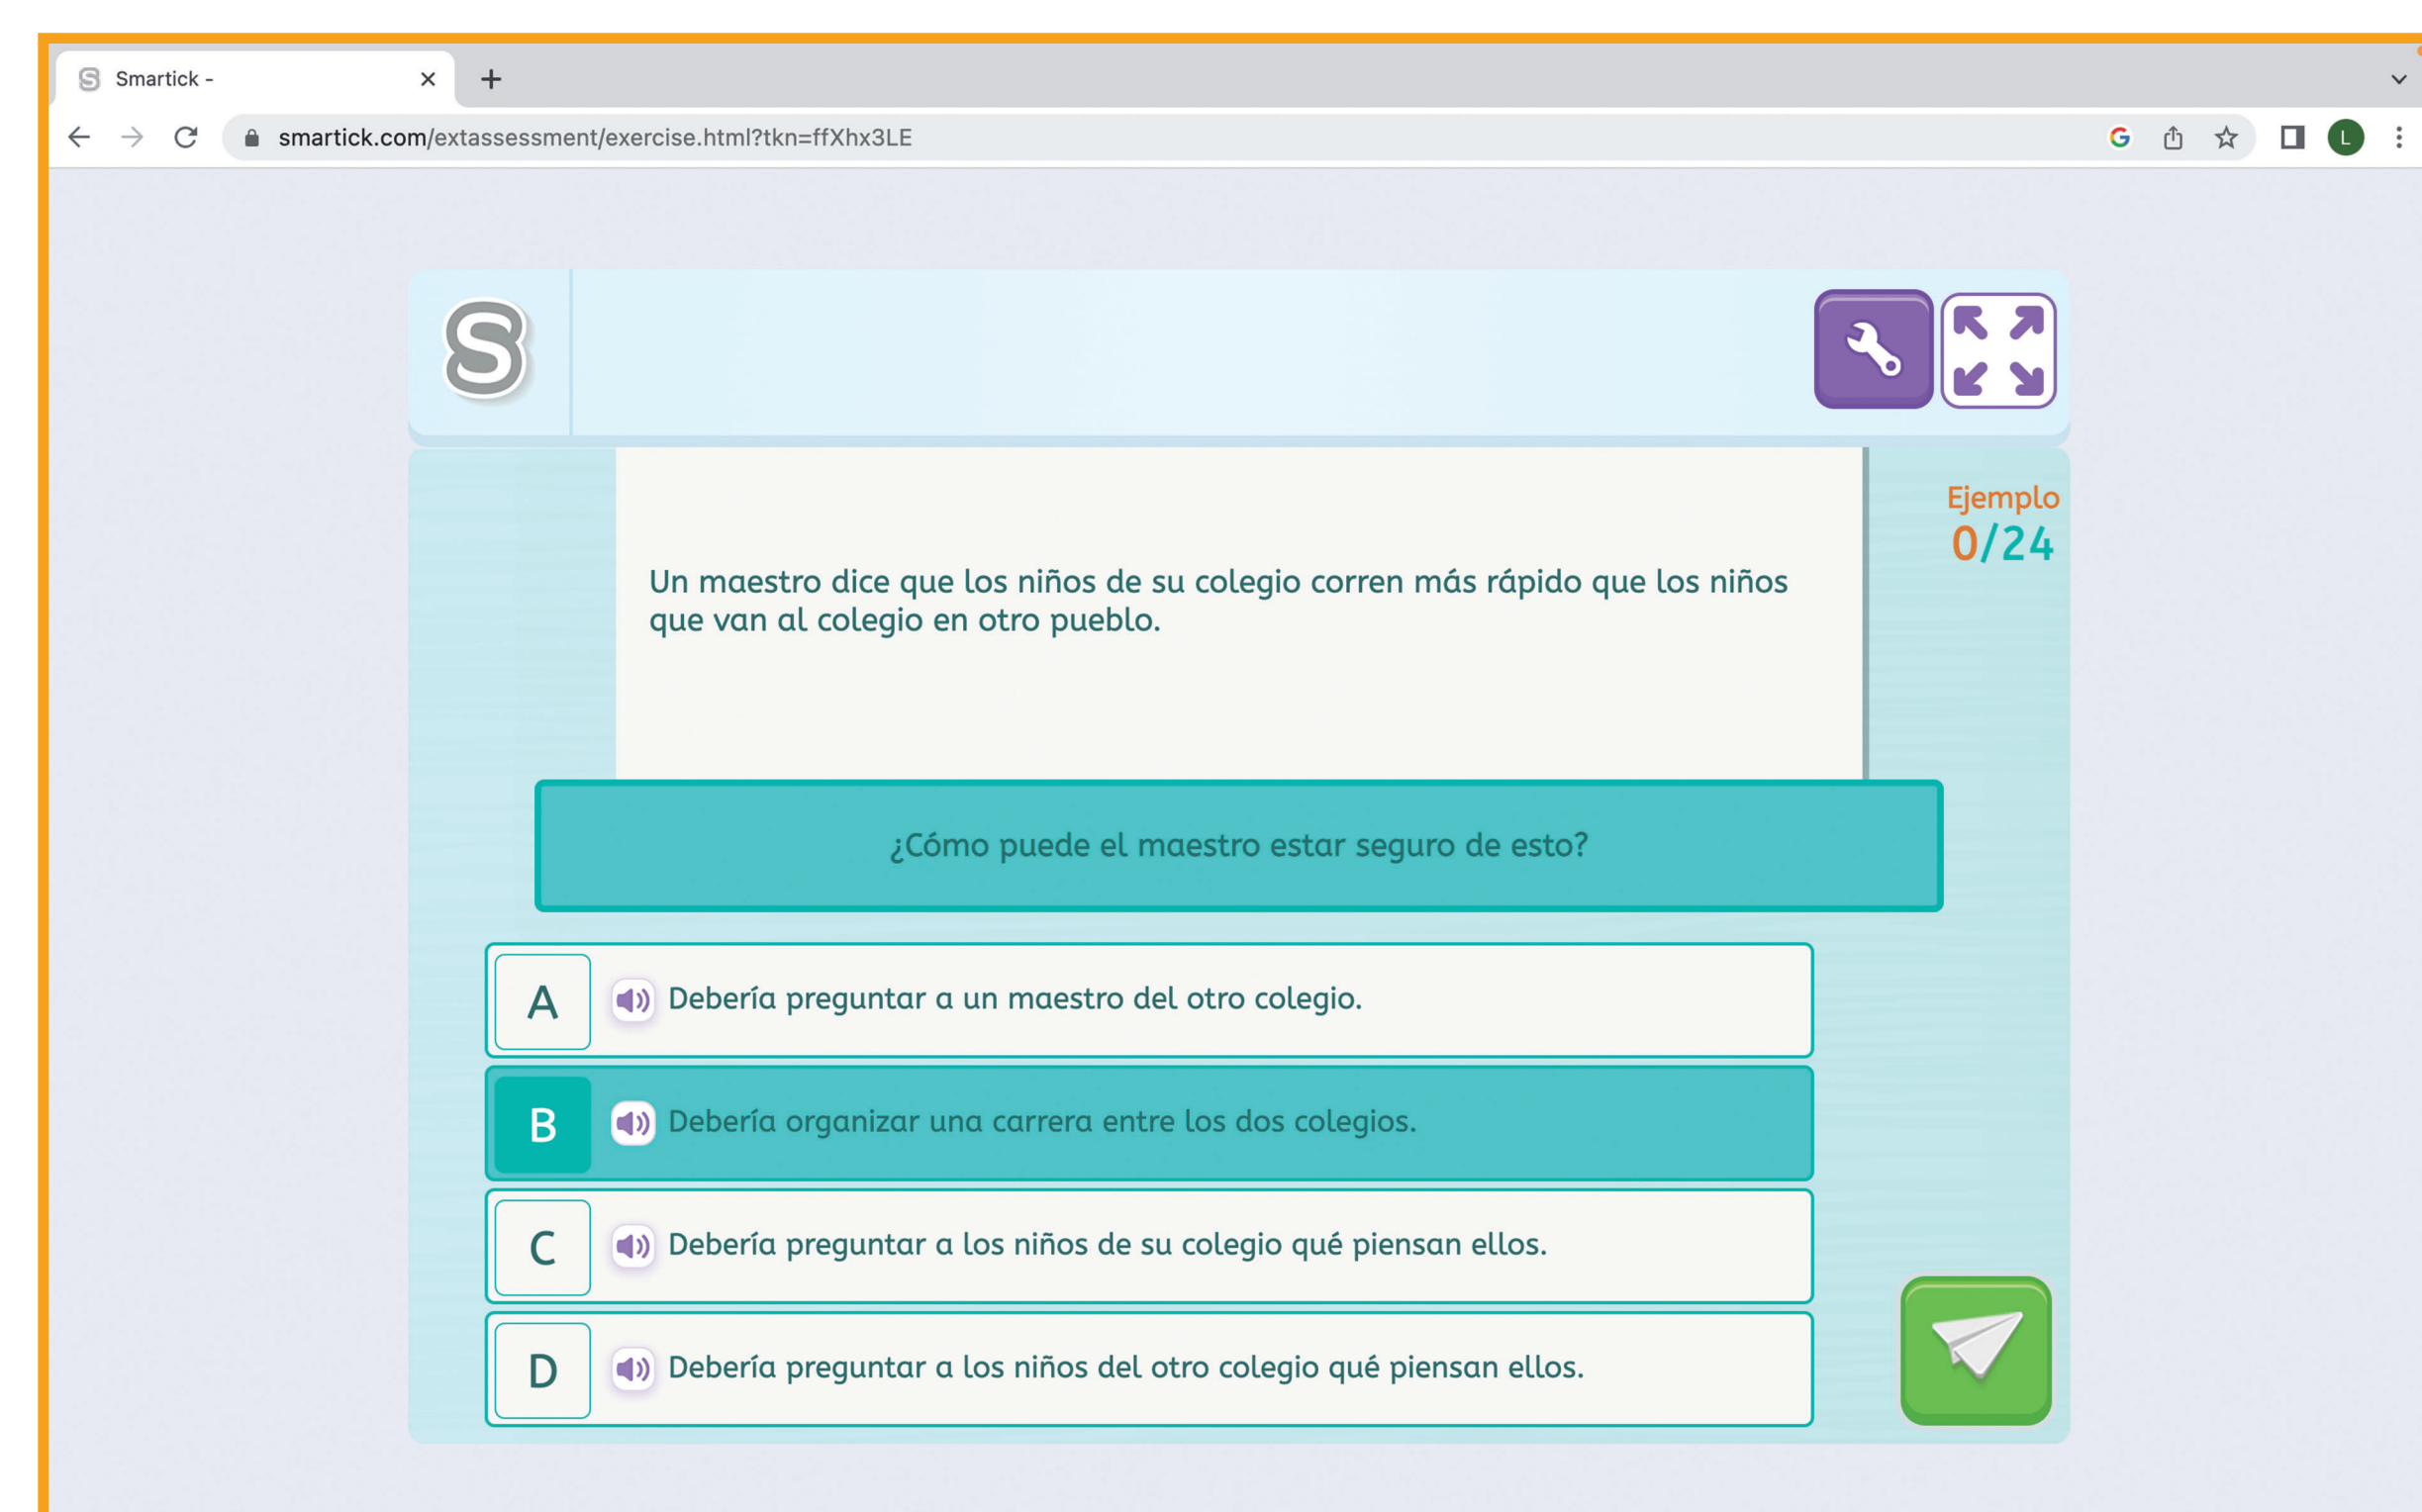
Smartick -

smartick.com/extassessment/exercise.html?tkn=ffXhx3LE

L

S

Ejemplo
0/24

Un maestro dice que los niños de su colegio corren más rápido que los niños que van al colegio en otro pueblo.

¿Cómo puede el maestro estar seguro de esto?

A Debería preguntar a un maestro del otro colegio.

B Debería organizar una carrera entre los dos colegios.

C Debería preguntar a los niños de su colegio qué piensan ellos.

D Debería preguntar a los niños del otro colegio qué piensan ellos.